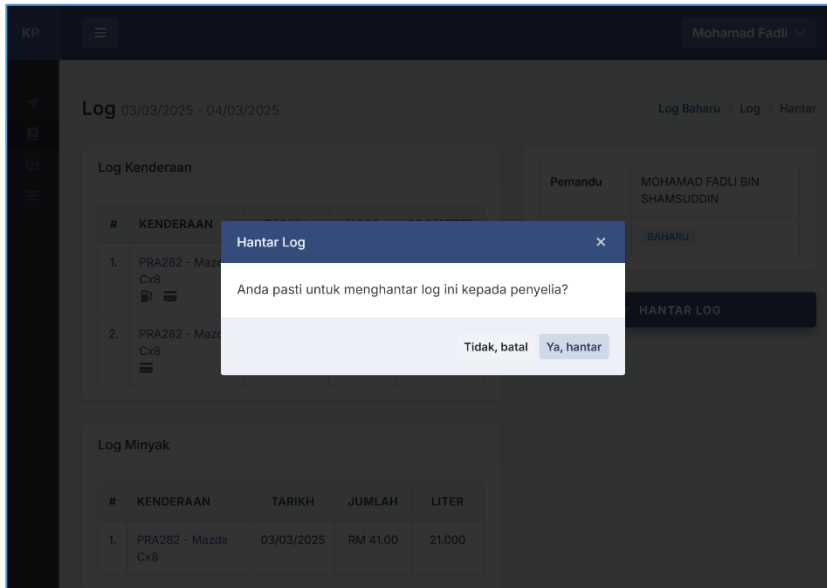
KP

Mohamad Fadli

Log 03/03/2025 - 04/03/2025

Log Baharu > Log > Hantar

Log Kenderaan

| # | KENDERAAN |
|---|---|
| 1. | PRA282 - Maz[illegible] Cx8 |
| 2. | PRA282 - Maz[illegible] Cx8 |

| Pemandu | MOHAMAD FADLI BIN SHAMSUDDIN |
|---|---|
| | BAHARU |

HANTAR LOG

Hantar Log ×

Anda pasti untuk menghantar log ini kepada penyelia?

Tidak, batal Ya, hantar

Log Minyak

| # | KENDERAAN | TARIKH | JUMLAH | LITER |
|---|---|---|---|---|
| 1. | PRA282 - Mazda Cx8 | 03/03/2025 | RM 41.00 | 21.000 |